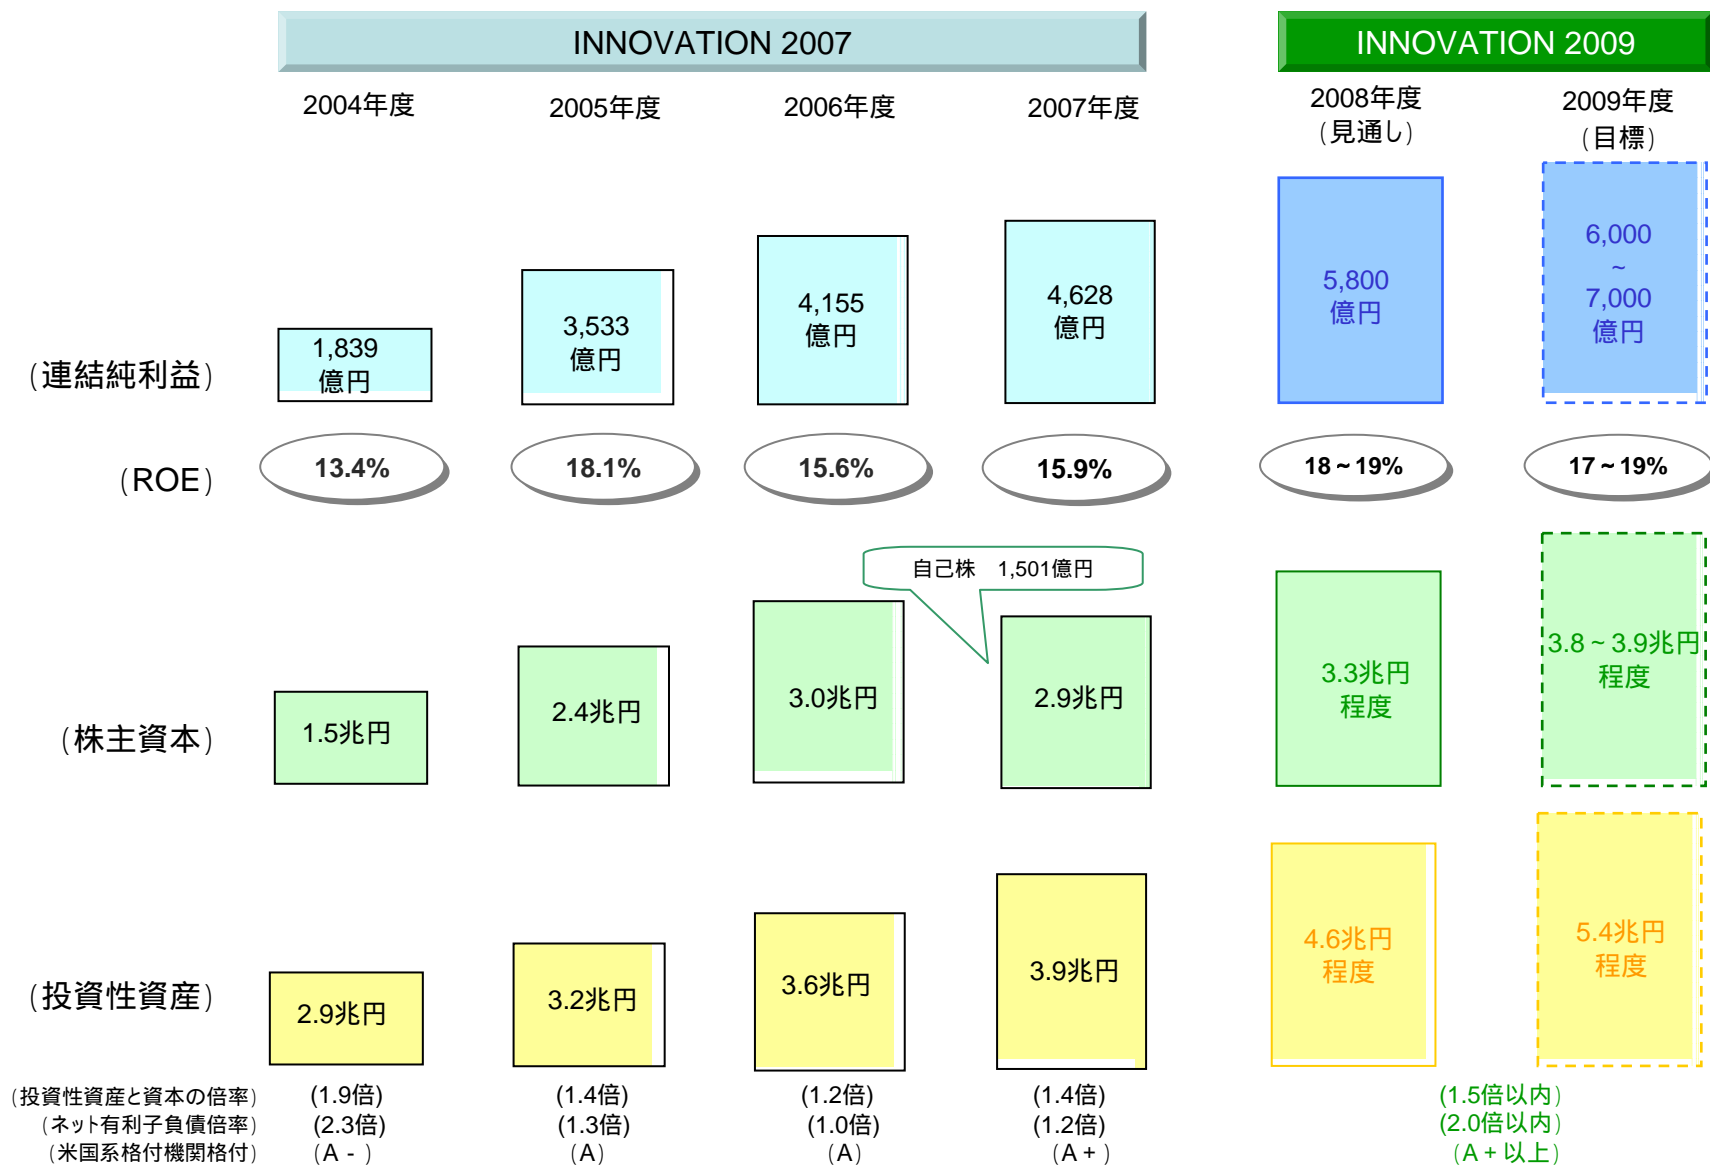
INNOVATION 2007

INNOVATION 2009

2004年度 2005年度 2006年度 2007年度 2008年度（見通し） 2009年度（目標）

（連結純利益） 1,839億円 3,533億円 4,155億円 4,628億円 5,800億円 6,000 ~ 7,000億円

（ROE） 13.4% 18.1% 15.6% 15.9% 18 ~ 19% 17 ~ 19%

自己株 1,501億円

（株主資本） 1.5兆円 2.4兆円 3.0兆円 2.9兆円 3.3兆円程度 3.8 ~ 3.9兆円程度

（投資性資産） 2.9兆円 3.2兆円 3.6兆円 3.9兆円 4.6兆円程度 5.4兆円程度

| （投資性資産と資本の倍率） | (1.9倍) | (1.4倍) | (1.2倍) | (1.4倍) | (1.5倍以内) |
|---|---|---|---|---|---|
| （ネット有利子負債倍率） | (2.3倍) | (1.3倍) | (1.0倍) | (1.2倍) | (2.0倍以内) |
| （米国系格付機関格付） | （A - ） | （A） | （A） | （A + ） | （A + 以上） |